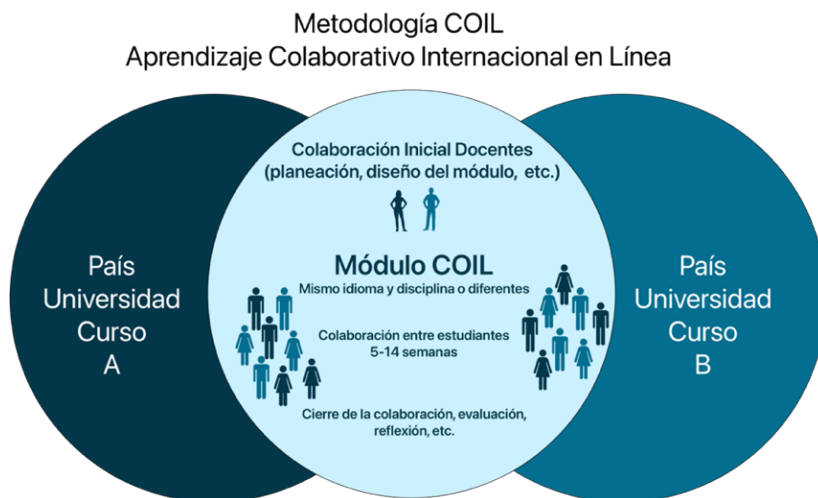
Metodología COIL
Aprendizaje Colaborativo Internacional en Línea

País
Universidad
Curso
A

Colaboración Inicial Docentes
(planeación, diseño del módulo, etc.)

Módulo COIL
Mismo idioma y disciplina o diferentes

Colaboración entre estudiantes
5-14 semanas

Cierre de la colaboración, evaluación, reflexión, etc.

País
Universidad
Curso
B